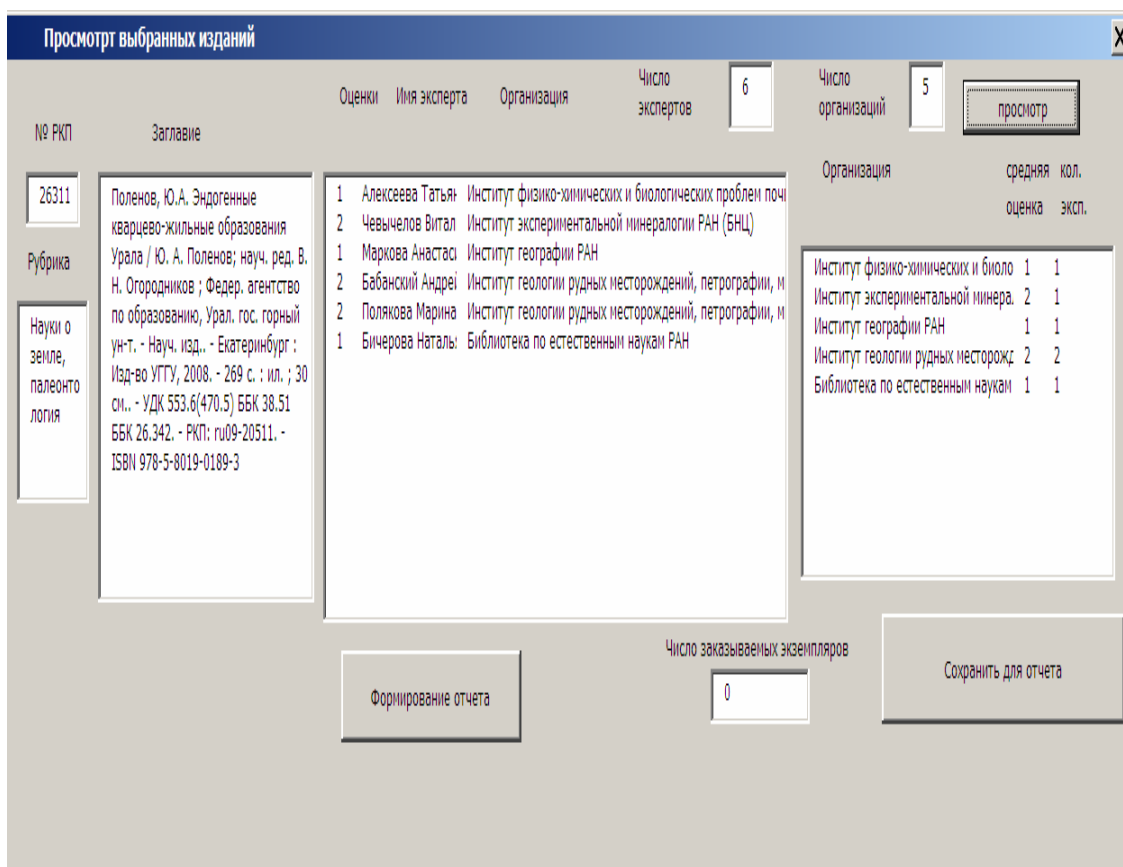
Просмотрт выбранных изданий

X

№ РКП

Заглавие

Оценки Имя эксперта Организация

Число экспертов 6

Число организаций 5

просмотр

26311

Рубрика

Науки о земле, палеонтология

Поленов, Ю.А. Эндогенные кварцево-жильные образования Урала / Ю. А. Поленов; науч. ред. В. Н. Огородников ; Федер. агентство по образованию, Урал. гос. горный ун-т. - Науч. изд.. - Екатеринбург : Изд-во УГГУ, 2008. - 269 с. : ил. ; 30 см.. - УДК 553.6(470.5) ББК 38.51 ББК 26.342. - РКП: ru09-20511. - ISBN 978-5-8019-0189-3

| | | |
|---|---|---|
| 1 | Алексеева Татьян | Институт физико-химических и биологических проблем почв |
| 2 | Чевычелов Витал | Институт экспериментальной минералогии РАН (БНЦ) |
| 1 | Маркова Анастас | Институт географии РАН |
| 2 | Бабанский Андреі | Институт геологии рудных месторождений, петрографии, м |
| 2 | Полякова Марина | Институт геологии рудных месторождений, петрографии, м |
| 1 | Бичерова Натальз | Библиотека по естественным наукам РАН |

| Организация | средняя оценка | кол. эксп. |
|---|---|---|
| Институт физико-химических и биоло | 1 | 1 |
| Институт экспериментальной минера. | 2 | 1 |
| Институт географии РАН | 1 | 1 |
| Институт геологии рудных месторожд | 2 | 2 |
| Библиотека по естественным наукам | 1 | 1 |

Число заказываемых экземпляров

0

Формирование отчета

Сохранить для отчета